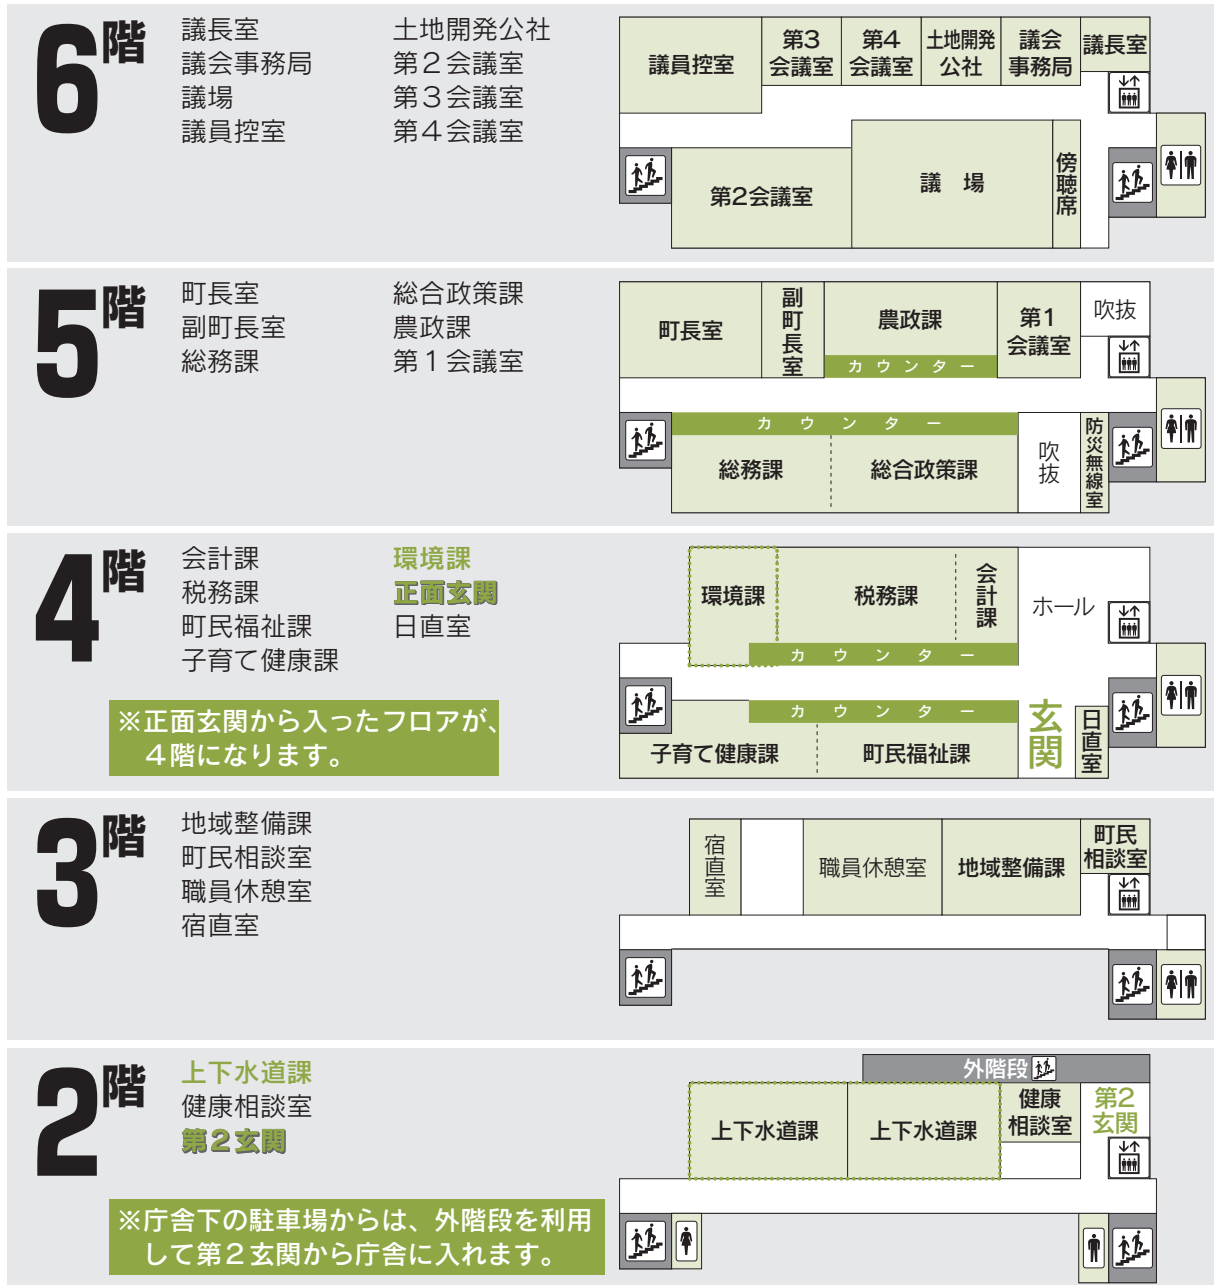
6階
議長室
議会事務局
議場
議員控室
土地開発公社
第２会議室
第３会議室
第４会議室

議員控室
第3会議室
第4会議室
土地開発公社
議会事務局
議長室
第2会議室
議　場
傍聴席

5階
町長室
副町長室
総務課
総合政策課
農政課
第１会議室

町長室
副町長室
農政課
カウンター
第1会議室
吹抜
カウンター
総務課
総合政策課
吹抜
防災無線室

4階
会計課
税務課
町民福祉課
子育て健康課
環境課
正面玄関
日直室

※正面玄関から入ったフロアが、４階になります。

環境課
税務課
会計課
ホール
カウンター
カウンター
子育て健康課
町民福祉課
玄関
日直室

3階
地域整備課
町民相談室
職員休憩室
宿直室

宿直室
職員休憩室
地域整備課
町民相談室

2階
上下水道課
健康相談室
第２玄関

※庁舎下の駐車場からは、外階段を利用して第２玄関から庁舎に入れます。

外階段
上下水道課
上下水道課
健康相談室
第2玄関